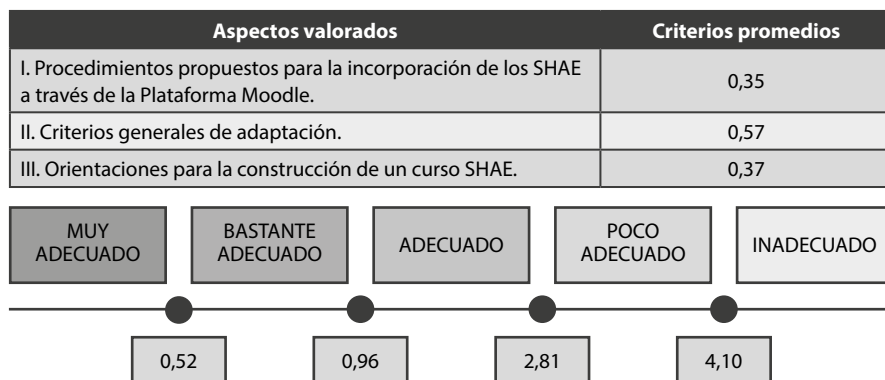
| Aspectos valorados | Criterios promedios |
|---|---|
| I. Procedimientos propuestos para la incorporación de los SHAE a través de la Plataforma Moodle. | 0,35 |
| II. Criterios generales de adaptación. | 0,57 |
| III. Orientaciones para la construcción de un curso SHAE. | 0,37 |

MUY ADECUADO

BASTANTE ADECUADO

ADECUADO

POCO ADECUADO

INADECUADO

0,52

0,96

2,81

4,10